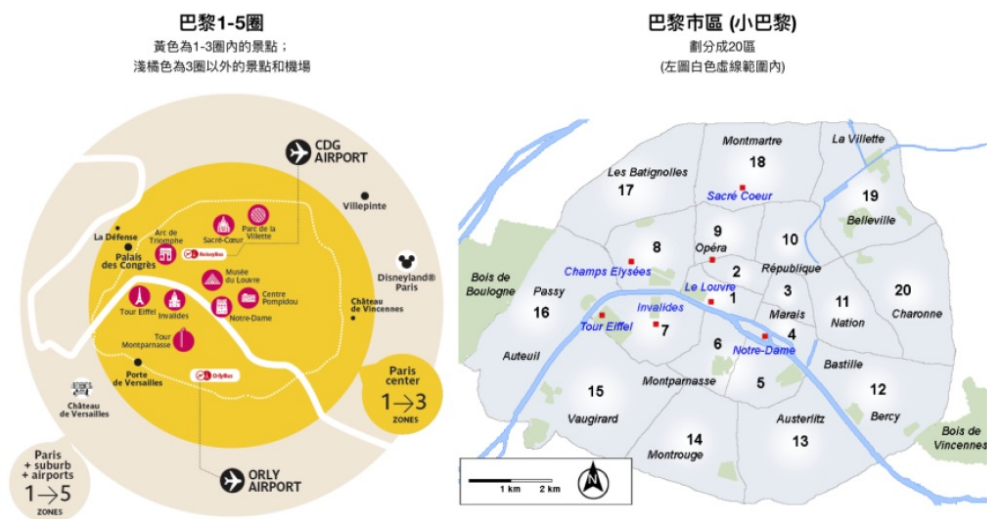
巴黎1-5圈
黃色為1-3圈內的景點；
淺橘色為3圈以外的景點和機場

CDG AIRPORT
Villepinte
La Défense
Palais des Congrès
Arc de Triomphe
Sacré-Cœur
Parc de la Villette
Noctambus
Disneyland® Paris
Musée du Louvre
Centre Pompidou
Tour Eiffel
Invalides
Notre-Dame
Château de Vincennes
Tour Montparnasse
Porte de Versailles
Orlybus
Château de Versailles
Paris center
1⟶3
ZONES
Paris + suburb + airports
1⟶5
ZONES
ORLY AIRPORT

巴黎市區 (小巴黎)
劃分成20區
(左圖白色虛線範圍內)

Montmartre
18
La Villette
Les Batignolles
17
Sacré Coeur
19
Belleville
9
Opéra
10
8
Bois de Boulogne
Champs Elysées
2
République
Passy
Le Louvre
3
11
20
16
Invalides
1
Nation
Charonne
Tour Eiffel
7
Marais
4
6
Notre-Dame
Auteuil
Bastille
15
Montparnasse
5
12
Vaugirard
Bercy
14
Austerlitz
13
Bois de Vincennes
Montrouge
1 km
2 km
N